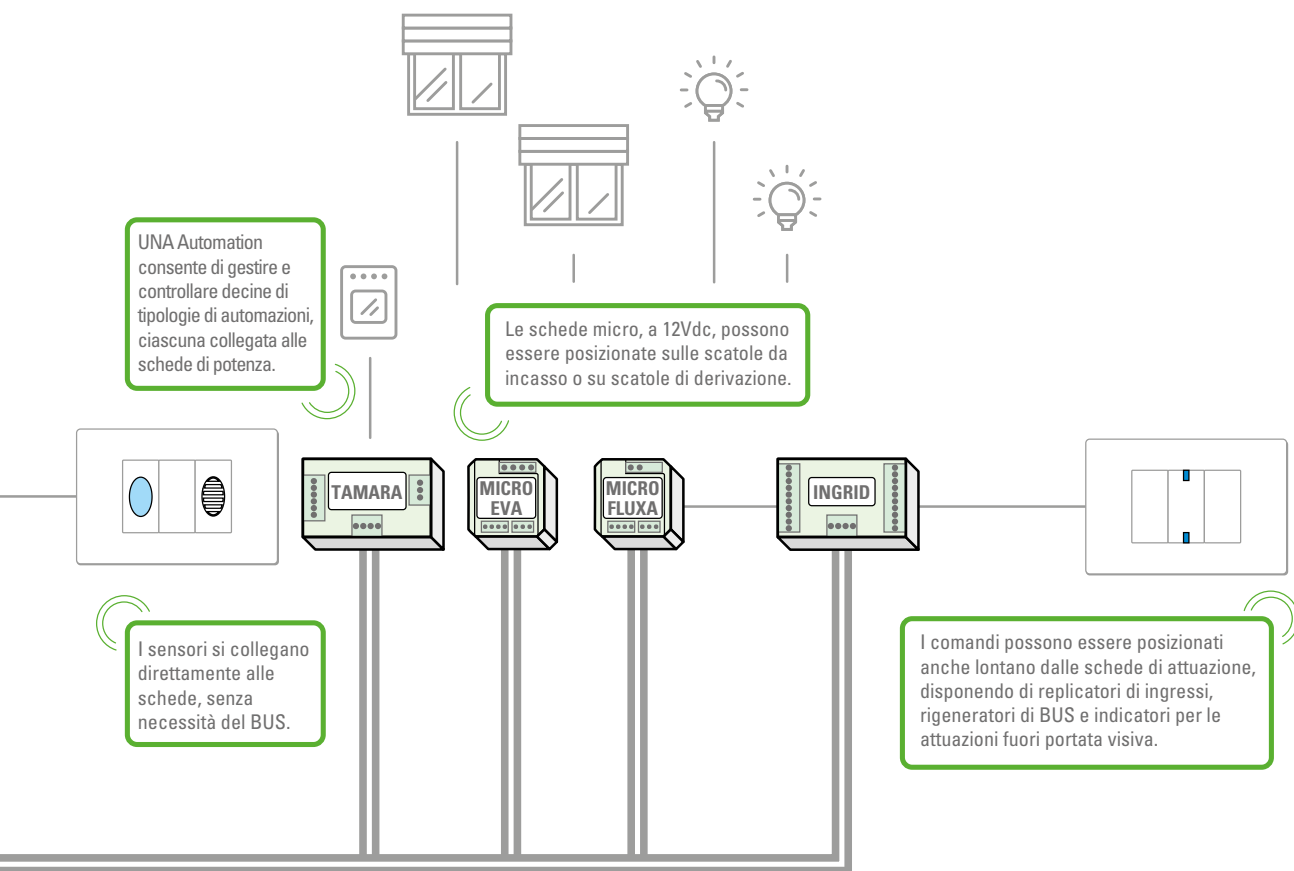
UNA Automation consente di gestire e controllare decine di tipologie di automazioni, ciascuna collegata alle schede di potenza.

Le schede micro, a 12Vdc, possono essere posizionate sulle scatole da incasso o su scatole di derivazione.

TAMARA

MICRO EVA

MICRO FLUXA

INGRID

I sensori si collegano direttamente alle schede, senza necessità del BUS.

I comandi possono essere posizionati anche lontano dalle schede di attuazione, disponendo di replicatori di ingressi, rigeneratori di BUS e indicatori per le attuazioni fuori portata visiva.